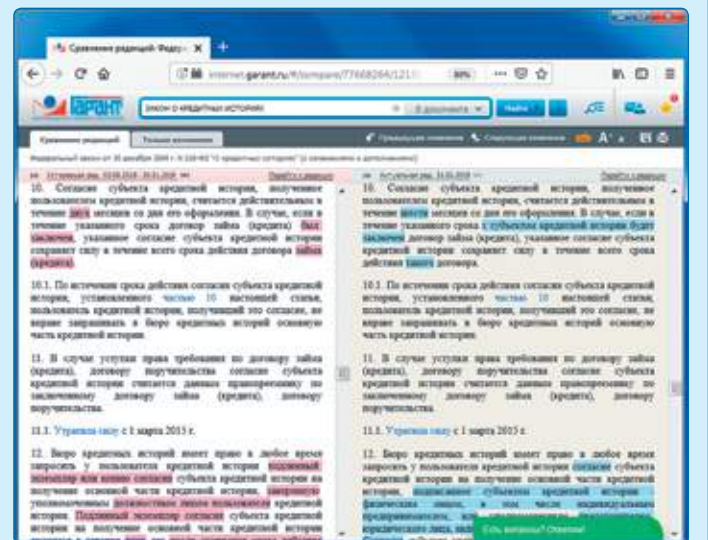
Сравнение редакций · Федер ×

internet.garant.ru/#/compare/77668264/121

80%

ГАРАНТ

закон о кредитных историях

В документе

Найти

Сравнение редакций

Только изменения

Предыдущее изменение

Следующее изменение

Федеральный закон от 30 декабря 2004 г. N 218-ФЗ "О кредитных историях" (с изменениями и дополнениями)

Утратившая ред. 03.08.2018 - 28.01.2019

Перейти к редакции

Актуальная ред. 31.01.2019

Перейти к редакции

10. Согласие субъекта кредитной истории, полученное пользователем кредитной истории, считается действительным в течение двух месяцев со дня его оформления. В случае, если в течение указанного срока договор займа (кредита) был заключен, указанное согласие субъекта кредитной истории сохраняет силу в течение всего срока действия договора займа (кредита).

10.1. По истечении срока действия согласия субъекта кредитной истории, установленного частью 10 настоящей статьи, пользователь кредитной истории, получивший это согласие, не вправе запрашивать в бюро кредитных историй основную часть кредитной истории.

11. В случае уступки права требования по договору займа (кредита), договору поручительства согласие субъекта кредитной истории считается данным правопреемнику по заключенному договору займа (кредита), договору поручительства.

11.1. Утратила силу с 1 марта 2015 г.

12. Бюро кредитных историй имеет право в любое время запросить у пользователя кредитной истории подлинный экземпляр или копию согласия субъекта кредитной истории на получение основной части кредитной истории, заверенную уполномоченным должностным лицом пользователя кредитной истории. Подлинный экземпляр согласия субъекта кредитной истории на получение основной части кредитной истории

10. Согласие субъекта кредитной истории, полученное пользователем кредитной истории, считается действительным в течение шести месяцев со дня его оформления. В случае, если в течение указанного срока с субъектом кредитной истории будет заключен договор займа (кредита), указанное согласие субъекта кредитной истории сохраняет силу в течение всего срока действия такого договора.

10.1. По истечении срока действия согласия субъекта кредитной истории, установленного частью 10 настоящей статьи, пользователь кредитной истории, получивший это согласие, не вправе запрашивать в бюро кредитных историй основную часть кредитной истории.

11. В случае уступки права требования по договору займа (кредита), договору поручительства согласие субъекта кредитной истории считается данным правопреемнику по заключенному договору займа (кредита), договору поручительства.

11.1. Утратила силу с 1 марта 2015 г.

12. Бюро кредитных историй имеет право в любое время запросить у пользователя кредитной истории согласие субъекта кредитной истории на получение основной части кредитной истории, подписанное субъектом кредитной истории - физическим лицом, в том числе индивидуальным предпринимателем, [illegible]

Есть вопросы? Спросите!